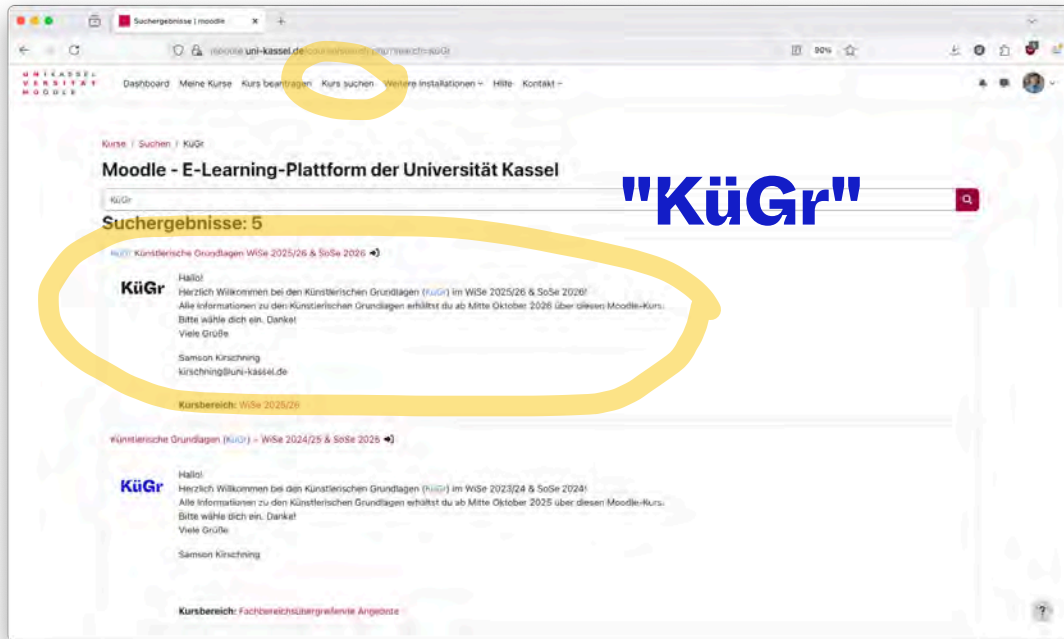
Suchergebnisse | moodle

moodle.uni-kassel.de/course/search.php?search=KüGr

90%

UNIKASSEL VERSITÄT MOODLE

Dashboard Meine Kurse Kurs beantragen Kurs suchen Weitere Installationen Hilfe Kontakt

Kurse / Suchen / KüGr

Moodle - E-Learning-Plattform der Universität Kassel

"KüGr"

KüGr

Suchergebnisse: 5

KüGr Künstlerische Grundlagen WiSe 2025/26 & SoSe 2026

KüGr

Hallo!
Herzlich Willkommen bei den Künstlerischen Grundlagen (KüGr) im WiSe 2025/26 & SoSe 2026!
Alle Informationen zu den Künstlerischen Grundlagen erhältst du ab Mitte Oktober 2026 über diesen Moodle-Kurs.
Bitte wähle dich ein. Danke!
Viele Grüße

Samson Kirschning
kirschning@uni-kassel.de

Kursbereich: WiSe 2025/26

Künstlerische Grundlagen (KüGr) – WiSe 2024/25 & SoSe 2026

KüGr

Hallo!
Herzlich Willkommen bei den Künstlerischen Grundlagen (KüGr) im WiSe 2023/24 & SoSe 2024!
Alle Informationen zu den Künstlerischen Grundlagen erhältst du ab Mitte Oktober 2025 über diesen Moodle-Kurs.
Bitte wähle dich ein. Danke!
Viele Grüße

Samson Kirschning

Kursbereich: Fachbereichsübergreifende Angebote

?